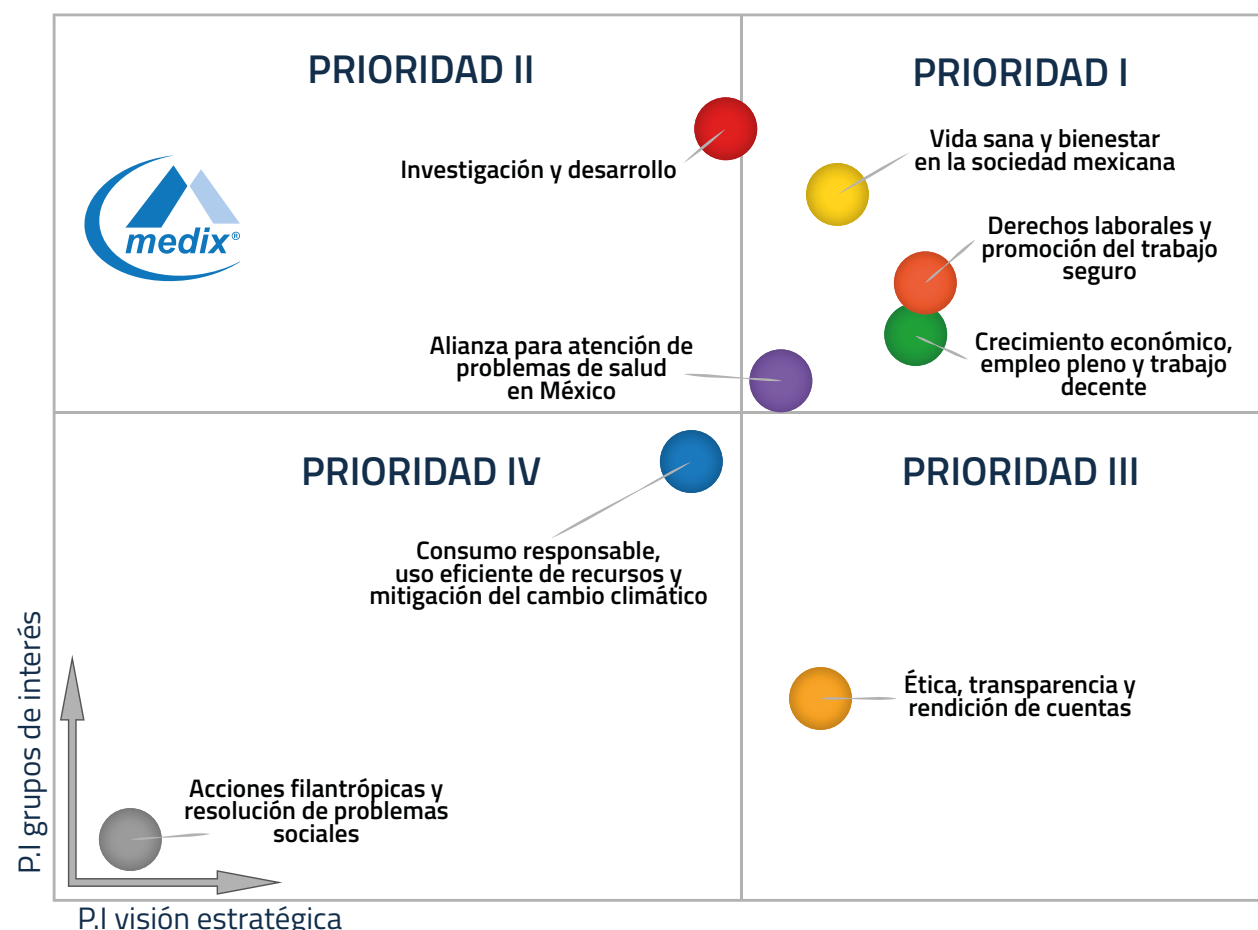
PRIORIDAD II

PRIORIDAD I

Investigación y desarrollo

medix®

Vida sana y bienestar en la sociedad mexicana

Derechos laborales y promoción del trabajo seguro

Crecimiento económico, empleo pleno y trabajo decente

Alianza para atención de problemas de salud en México

PRIORIDAD IV

PRIORIDAD III

Consumo responsable, uso eficiente de recursos y mitigación del cambio climático

Ética, transparencia y rendición de cuentas

Acciones filantrópicas y resolución de problemas sociales

P.I grupos de interés

P.I visión estratégica